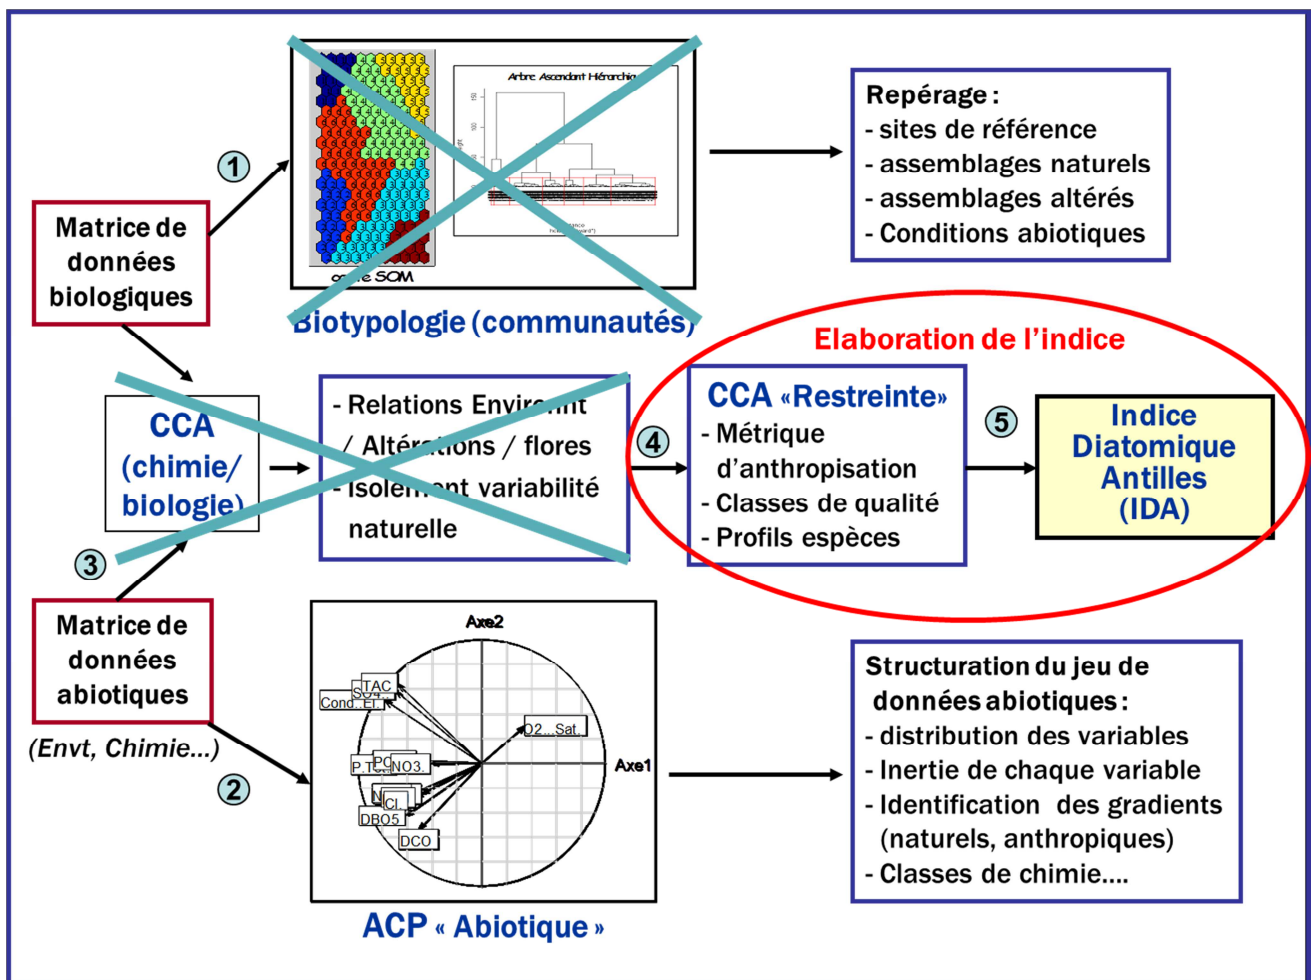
Matrice de données biologiques

①

Arbre Ascendant Hiérarchique

carte SOM

Biotypologie (communautés)

Repérage :
- sites de référence
- assemblages naturels
- assemblages altérés
- Conditions abiotiques

Elaboration de l'indice

CCA (chimie/ biologie)

- Relations Environt / Altérations / flores
- Isolement variabilité naturelle

④

CCA «Restreinte»
- Métrique d'anthropisation
- Classes de qualité
- Profils espèces

⑤

Indice Diatomique Antilles (IDA)

③

Matrice de données abiotiques

(Envt, Chimie…)

②

Axe2

TAC
SO4
Cond..El.
O2...Sat.
P.T.
PO
NO3
N
Cl
DBO5
DCO

Axe1

ACP « Abiotique »

Structuration du jeu de données abiotiques :
- distribution des variables
- Inertie de chaque variable
- Identification des gradients (naturels, anthropiques)
- Classes de chimie….